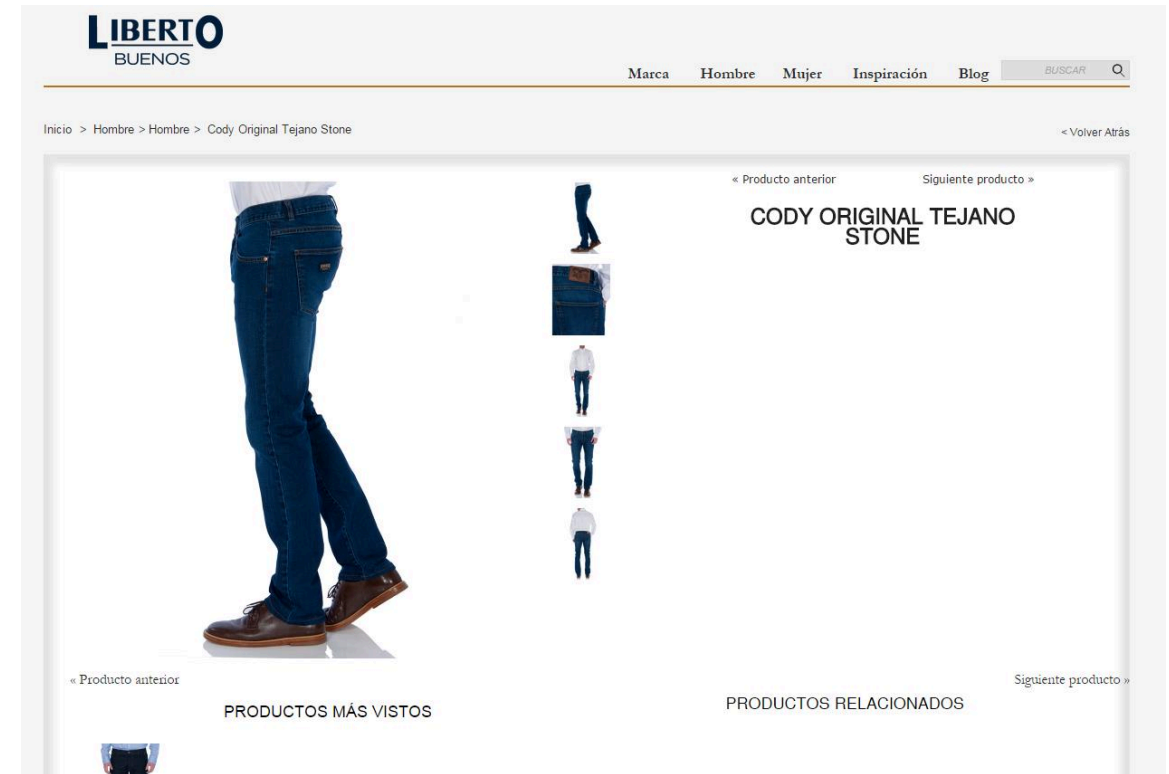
LIBERTO
BUENOS

Marca Hombre Mujer Inspiración Blog BUSCAR

Inicio > Hombre > Hombre > Cody Original Tejano Stone

« Volver Atrás

« Producto anterior Siguiente producto »

CODY ORIGINAL TEJANO STONE

« Producto anterior

Siguiente producto »

PRODUCTOS MÁS VISTOS

PRODUCTOS RELACIONADOS